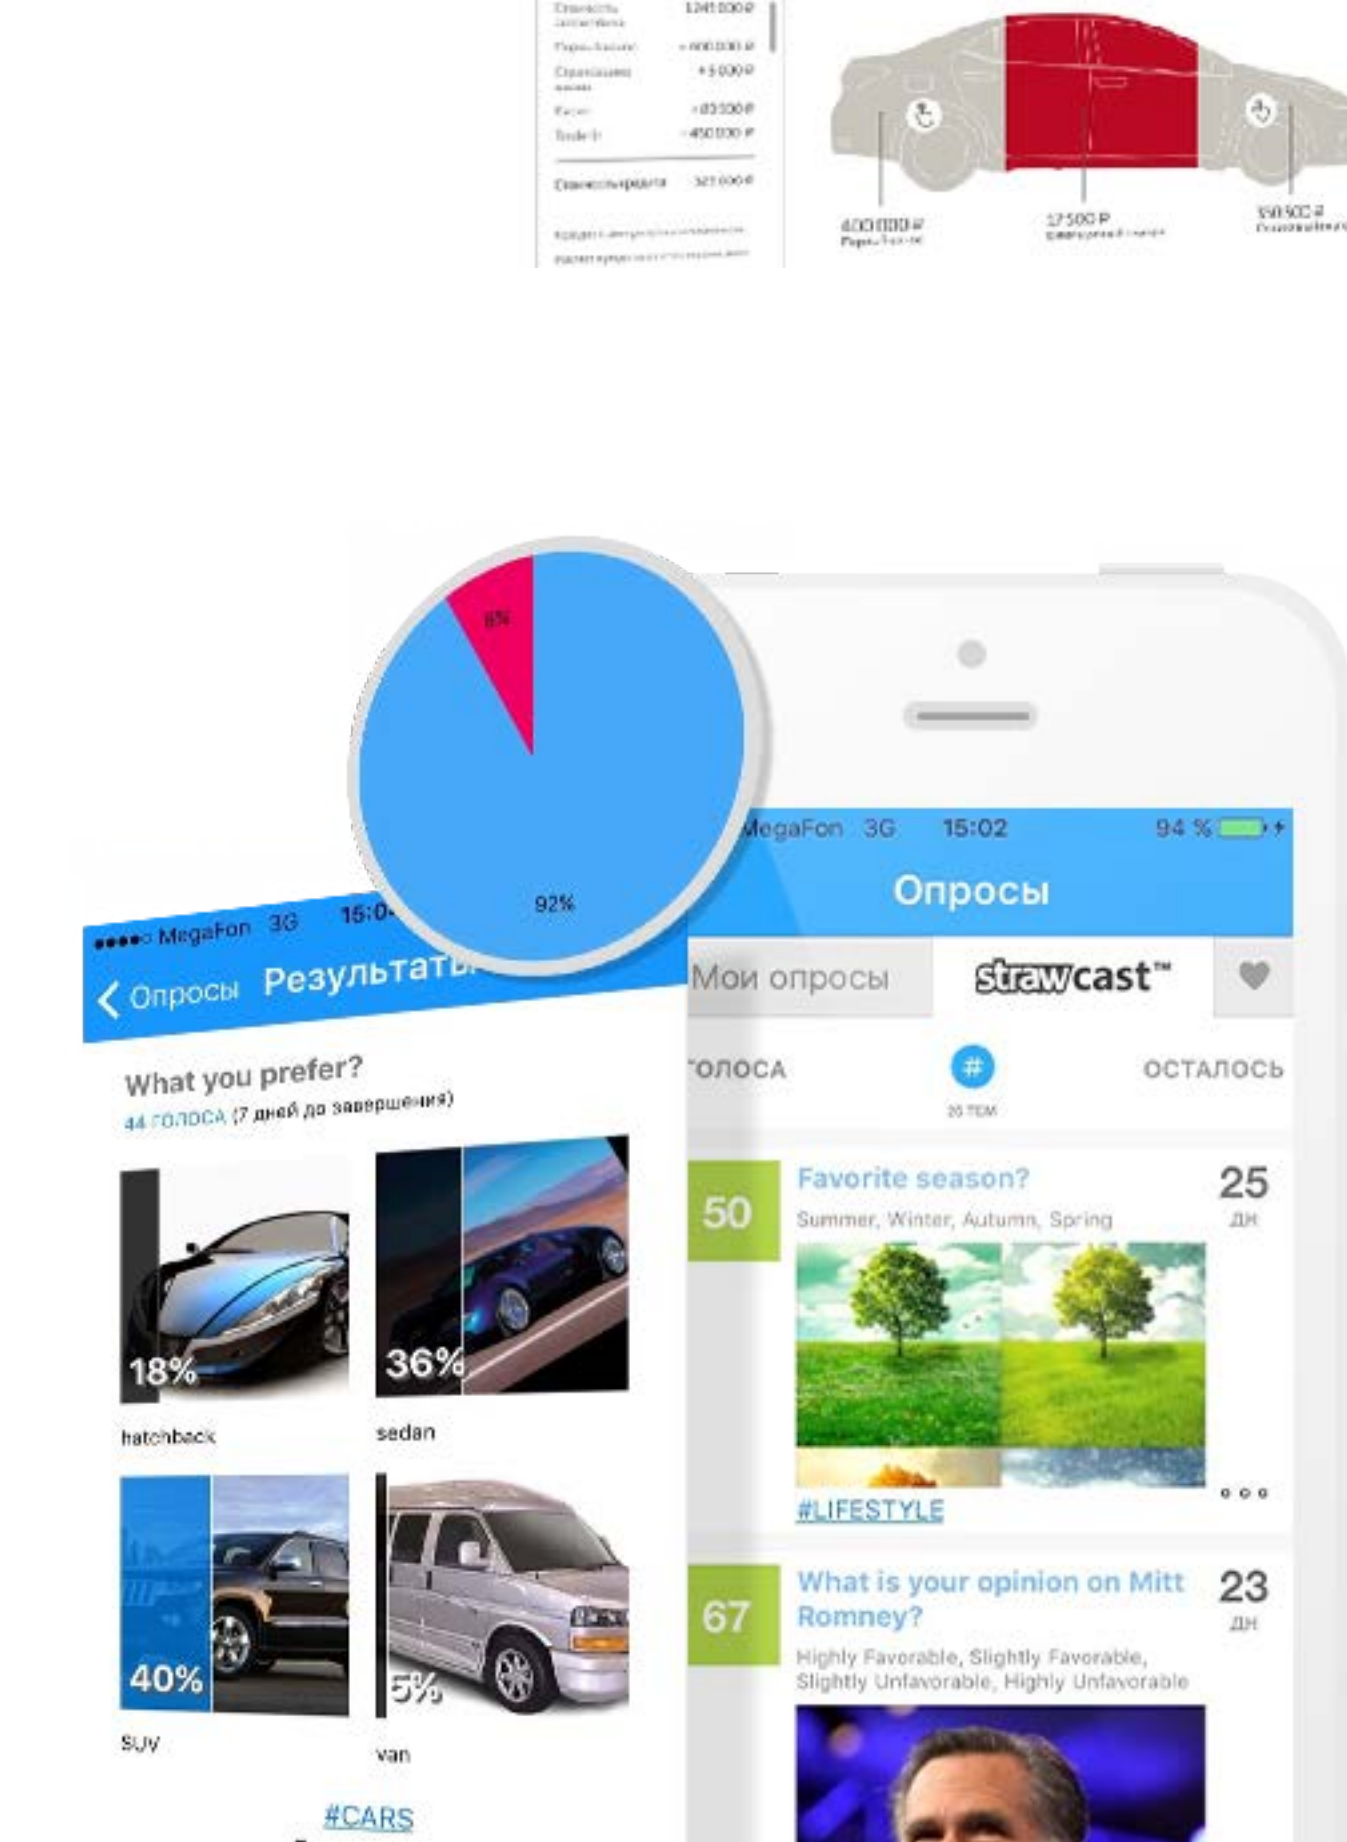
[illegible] 1 241 000 ₽
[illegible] + 600 000 ₽
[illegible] + 5 000 ₽
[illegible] + 83 000 ₽
Trade-in - 450 000 ₽
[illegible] 321 000 ₽
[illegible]
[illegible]

400 000 ₽
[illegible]
17 500 ₽
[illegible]
158 500 ₽
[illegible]

8%
92%

MegaFon 3G 15:02 94 %
Опросы
Мои опросы
strawcast™
ГОЛОСА
#
25 ТЕМ
ОСТАЛОСЬ

50
Favorite season?
Summer, Winter, Autumn, Spring
25
ДН
#LIFESTYLE

67
What is your opinion on Mitt Romney?
Highly Favorable, Slightly Favorable, Slightly Unfavorable, Highly Unfavorable
23
ДН

MegaFon 3G 15:0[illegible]
Опросы Результаты
What you prefer?
44 ГОЛОСА (7 дней до завершения)
18%
hatchback
36%
sedan
40%
SUV
5%
van
#CARS